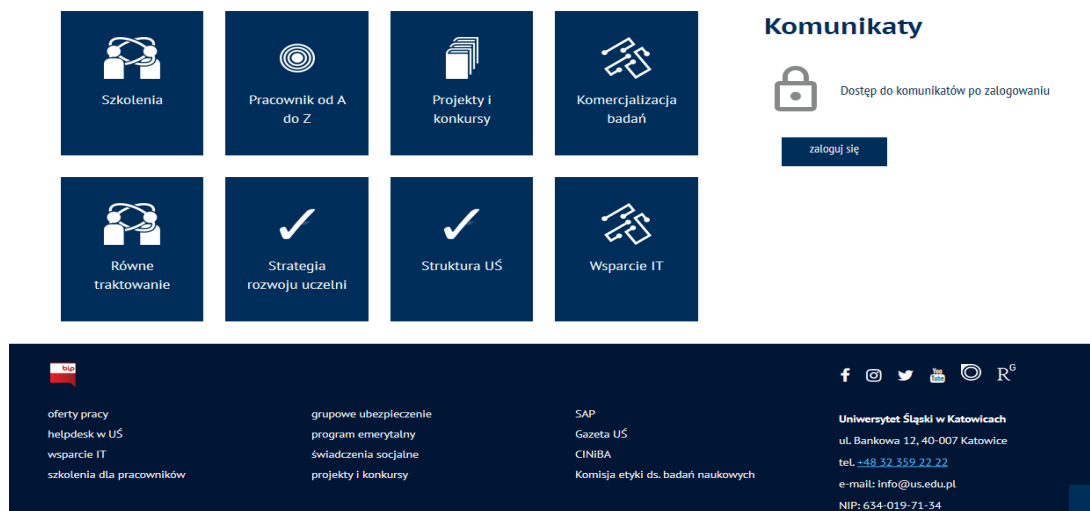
Szkolenia

Pracownik od A do Z

Projekty i konkursy

Komercjalizacja badań

Równe traktowanie

Strategia rozwoju uczelni

Struktura UŚ

Wsparcie IT

Komunikaty

Dostęp do komunikatów po zalogowaniu

zaloguj się

bip

oferty pracy
helpdesk w UŚ
wsparcie IT
szkolenia dla pracowników

grupowe ubezpieczenie
program emerytalny
świadczenia socjalne
projekty i konkursy

SAP
Gazeta UŚ
CINiBA
Komisja etyki ds. badań naukowych

Uniwersytet Śląski w Katowicach
ul. Bankowa 12, 40-007 Katowice
tel. +48 32 359 22 22
e-mail: info@us.edu.pl
NIP: 634-019-71-34